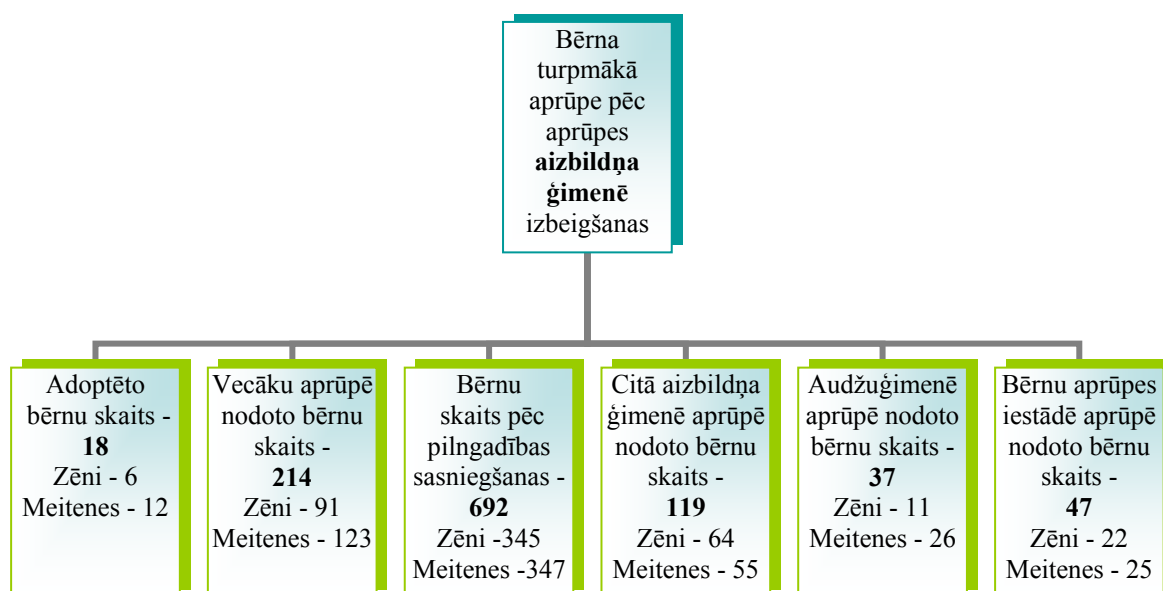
Bērna turpmākā aprūpe pēc aprūpes **aizbildņa ģimenē** izbeigšanas

Adoptēto bērnu skaits - **18**
Zēni - 6
Meitenes - 12

Vecāku aprūpē nodoto bērnu skaits - **214**
Zēni - 91
Meitenes - 123

Bērnu skaits pēc pilngadības sasniegšanas - **692**
Zēni -345
Meitenes -347

Citā aizbildņa ģimenē aprūpē nodoto bērnu skaits - **119**
Zēni - 64
Meitenes - 55

Audžuģimenē aprūpē nodoto bērnu skaits - **37**
Zēni - 11
Meitenes - 26

Bērnu aprūpes iestādē aprūpē nodoto bērnu skaits - **47**
Zēni - 22
Meitenes - 25